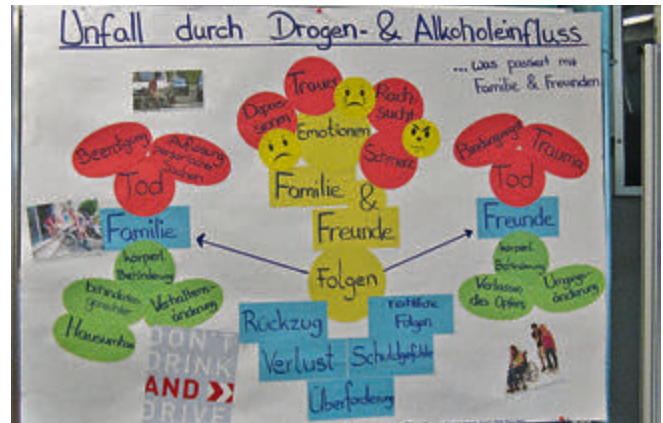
Unfall durch Drogen- & Alkoholeinfluss

... was passiert mit Familie & Freunden

Trauer
Depressionen
Rachsucht
Emotionen
Schmerz

Beerdigung
Auflösung persönlicher Sachen
Tod
Familie

Familie & Freunde

Bindungen
Trauma
Tod
Freunde

körperl. Behinderung
behindertengerechter Hausumbau
Verhaltensänderung
Hausumbau

Folgen

körperl. Behinderung
Verlassen des Opfers
Umgebungsänderung

Rückzug
rechtliche Folgen
Verlust
Schuldgefühle
Überforderung

DON'T DRINK AND DRIVE